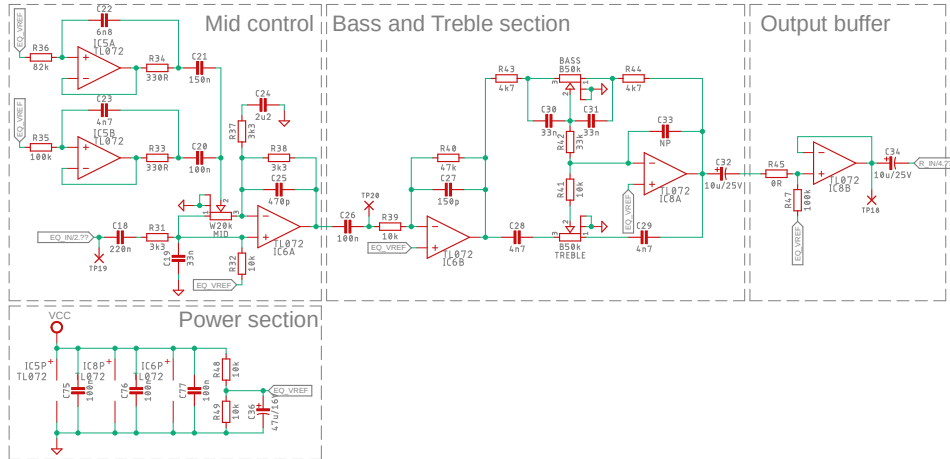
Mid control

Bass and Treble section

Output buffer

Power section

C22
6n8
EQ_VREF
R36
82k
IC5A
TL072
R34
330R
C21
150n
C23
4n7
EQ_VREF
R35
100k
IC5B
TL072
R33
330R
C20
100n
C24
2u2
R37
3k3
R38
3k3
C25
470p
W20k
MID
IC6A
TL072
EQ_IN/2.7
C18
220n
R31
3k3
C19
33n
TP19
R32
10k
EQ_VREF
TP20
C26
100n
R39
10k
EQ_VREF
IC6B
TL072
R40
47k
C27
150p
R43
4k7
BASS
B50k
R44
4k7
C30
33n
C31
33n
R42
33k
C33
NP
R41
10k
IC8A
TL072
EQ_VREF
C28
4n7
B50k
TREBLE
C29
4n7
C32
10u/25V
R45
0R
R47
100k
EQ_VREF
IC8B
TL072
C34
10u/25V
R_IN/4.7
TP18
VCC
IC5P
TL072
C75
100n
IC8P
TL072
C76
100n
IC6P
TL072
C77
100n
R48
10k
R49
10k
C36
47u/16V
EQ_VREF